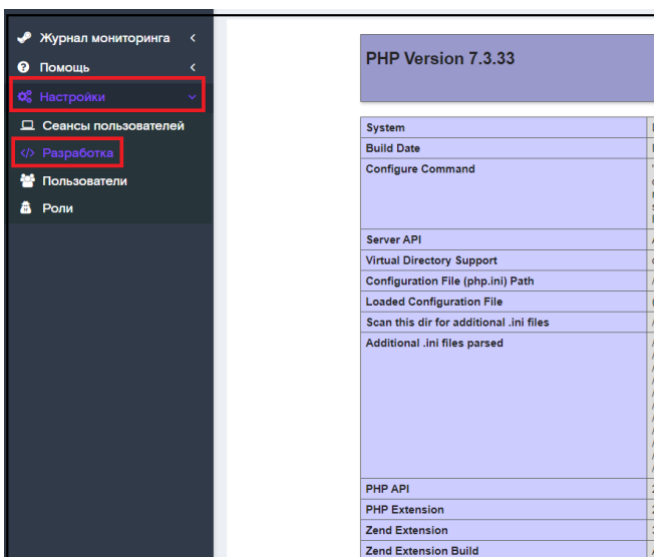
Журнал мониторинга <
Помощь <
Настройки
Сеансы пользователей
Разработка
Пользователи
Роли

PHP Version 7.3.33

| System |
|---|
| Build Date |
| Configure Command |
| Server API |
| Virtual Directory Support |
| Configuration File (php.ini) Path |
| Loaded Configuration File |
| Scan this dir for additional .ini files |
| Additional .ini files parsed |
| PHP API |
| PHP Extension |
| Zend Extension |
| Zend Extension Build |